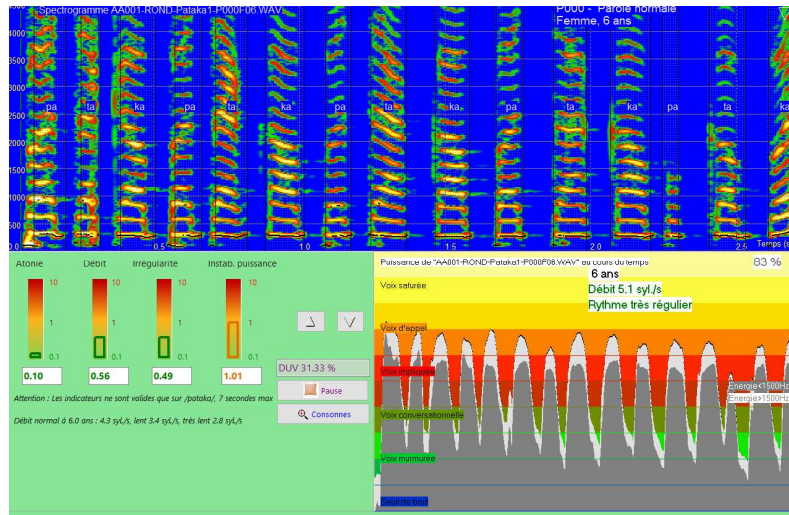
Spectrogramme AA001-ROND-Pataka1-P000F06.WAV

P000 - Parole normale
Femme, 6 ans

4000
3500
3000
2500
2000
1500
1000
500
0.0

pa ta ka pa ta ka pa ta ka pa ta ka pa ta

0.5 1.0 1.5 2.0 2.5 Temps (s

Atonie
Débit
Irrégularité
Instab. puissance

10
1
0.1

0.10
0.56
0.49
1.01

DUV 31.33 %
Pause
Consonnes

Attention : Les indicateurs ne sont valides que sur /pataka/, 7 secondes max

Débit normal à 6.0 ans : 4.3 syl./s, lent 3.4 syl./s, très lent 2.8 syl./s

Puissance de "AA001-ROND-Pataka1-P000F06.WAV" au cours du temps
83 %
6 ans
Débit 5.1 syl./s
Rythme très régulier

Voix saturée
Voix d'appel
Voix impliquée
Énergie<1500Hz
Énergie>1500Hz
Voix conversationnelle
Voix murmurée
Seuil du bruit